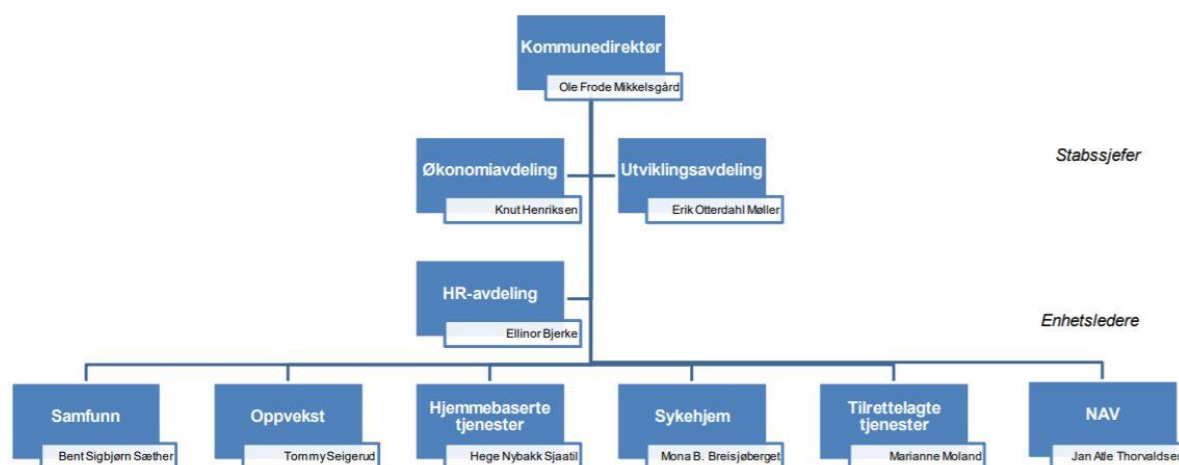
Kommunedirektør
Ole Frode Mikkelsgård

Økonomiavdeling
Knut Henriksen

Utviklingsavdeling
Erik Otterdahl Møller

Stabssjefer

HR-avdeling
Ellinor Bjerke

Enhetsledere

Samfunn
Bent Sigbjørn Sæther

Oppvekst
Tommy Seigerud

Hjemmebaserte tjenester
Hege Nybakk Sjaatil

Sykehjem
Mona B. Breisjøberget

Tilrettelagte tjenester
Marianne Moland

NAV
Jan Atle Thorvaldsen